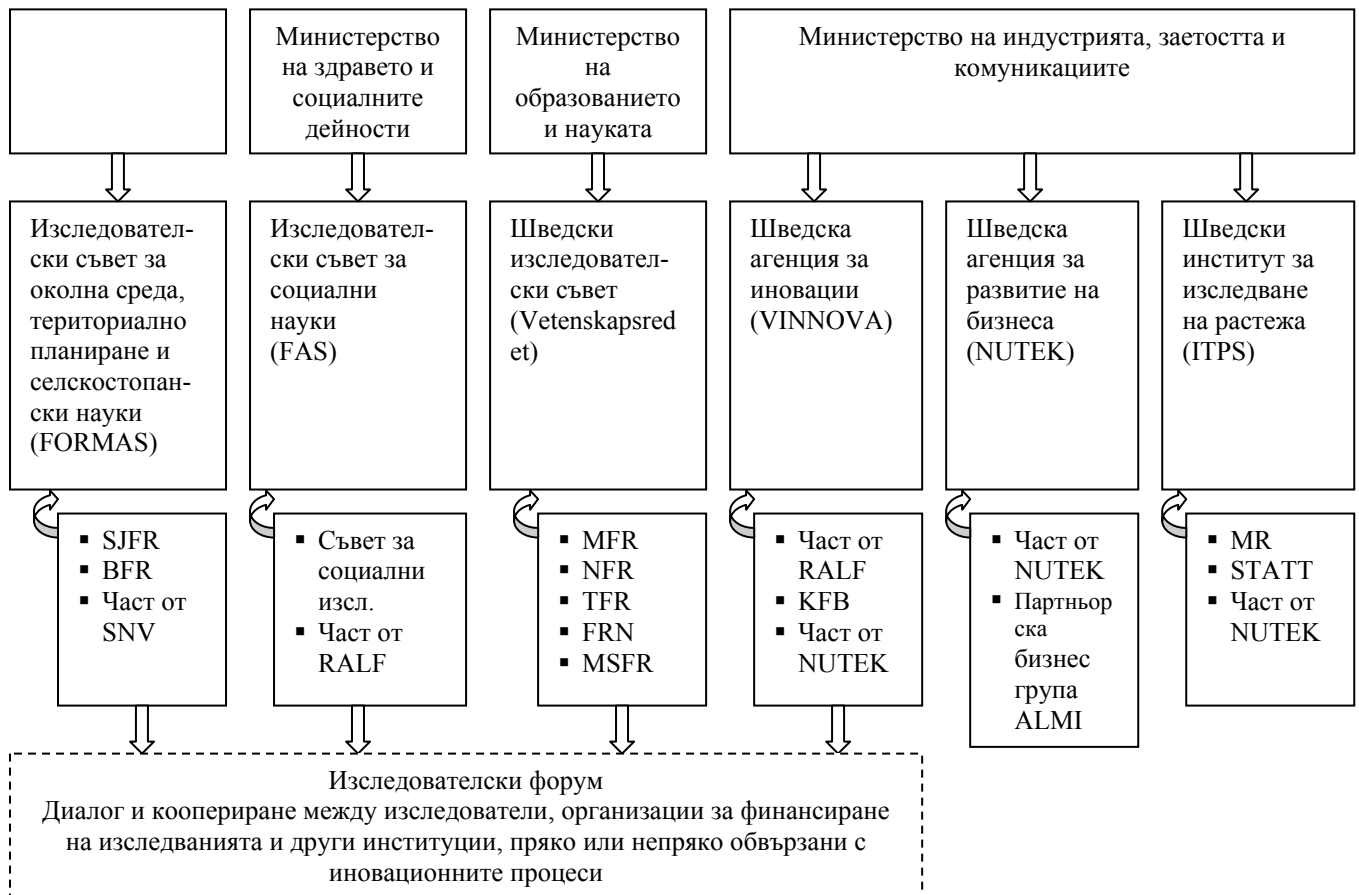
Министерство на здравето и социалните дейности

Министерство на образованието и науката

Министерство на индустрията, заетостта и комуникациите

Изследователски съвет за околна среда, териториално планиране и селскостопански науки (FORMAS)

Изследователски съвет за социални науки (FAS)

Шведски изследователски съвет (Vetenskapsredet)

Шведска агенция за иновации (VINNOVA)

Шведска агенция за развитие на бизнеса (NUTEK)

Шведски институт за изследване на растежа (ITPS)

- SJFR
- BFR
- Част от SNV

- Съвет за социални изсл.
- Част от RALF

- MFR
- NFR
- TFR
- FRN
- MSFR

- Част от RALF
- KFB
- Част от NUTEK

- Част от NUTEK
- Партньорска бизнес група ALMI

- MR
- STATT
- Част от NUTEK

Изследователски форум
Диалог и коопериране между изследователи, организации за финансиране на изследванията и други институции, пряко или непряко обвързани с иновационните процеси